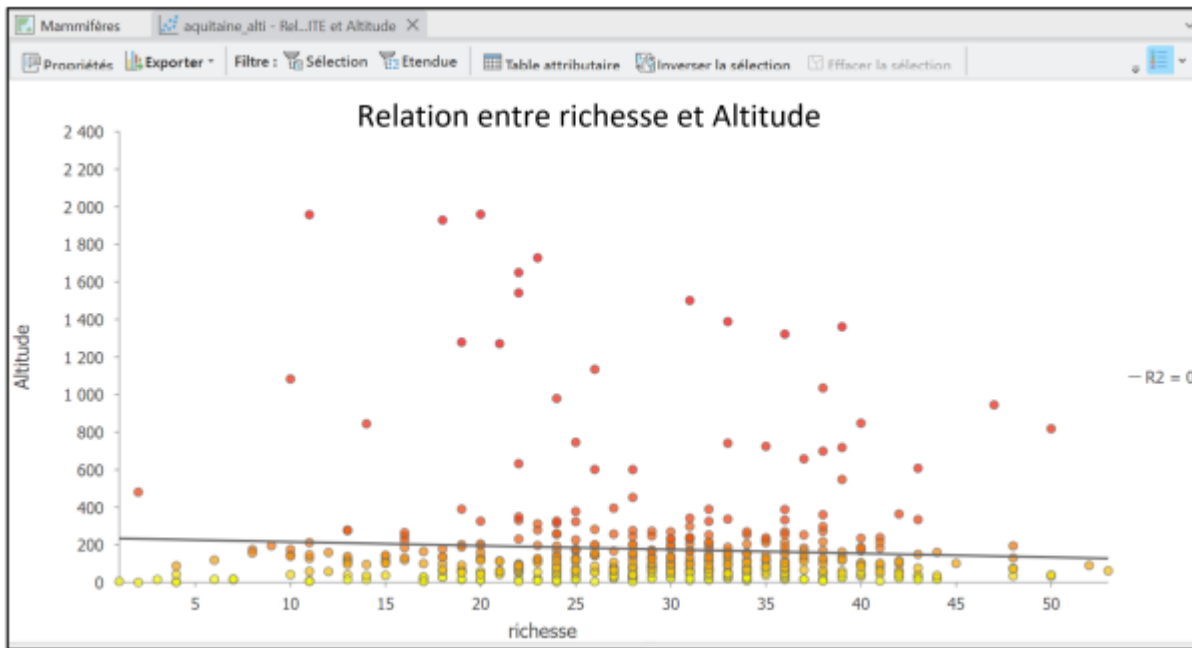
Mammifères | aquitaine_alti - Rel...ITE et Altitude ×

Propriétés | Exporter ▾ | Filtre : Sélection | Etendue | Table attributaire | Inverser la sélection | Effacer la sélection

Relation entre richesse et Altitude

Altitude

2 400
2 200
2 000
1 800
1 600
1 400
1 200
1 000
800
600
400
200
0

5 10 15 20 25 30 35 40 45 50

richesse

— R2 = 0